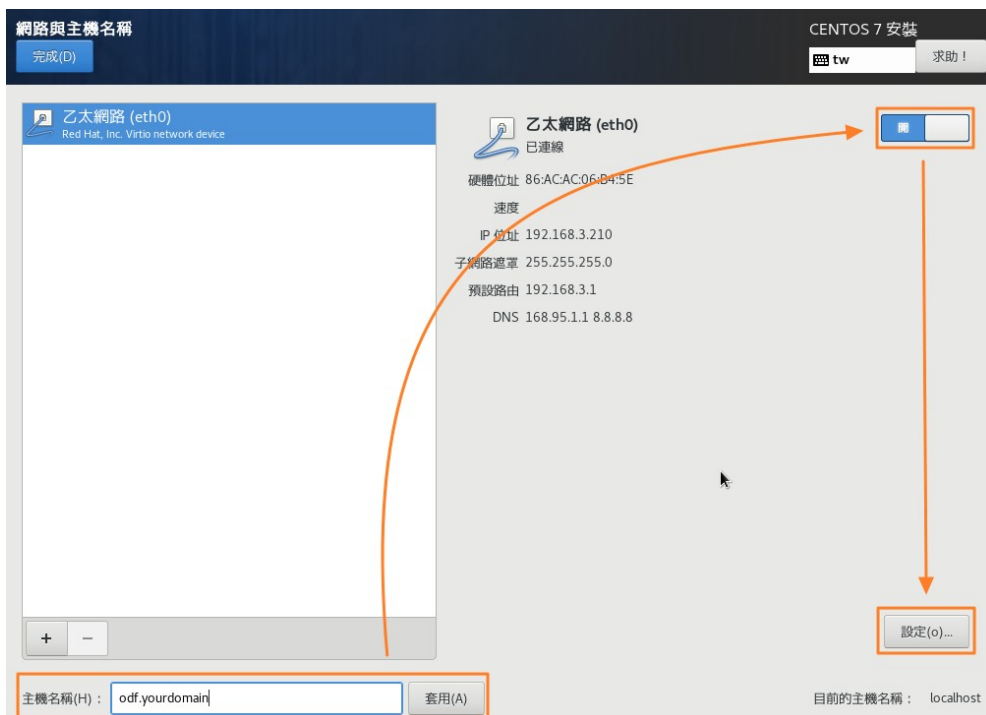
網路與主機名稱
完成(D)
CENTOS 7 安裝
tw
求助！

乙太網路 (eth0)
Red Hat, Inc. Virtio network device

乙太網路 (eth0)
已連線

開

硬體位址 86:AC:AC:06:D4:5E
速度
IP 位址 192.168.3.210
子網路遮罩 255.255.255.0
預設路由 192.168.3.1
DNS 168.95.1.1 8.8.8.8

+ −

設定(o)...

主機名稱(H)： odf.yourdomain
套用(A)
目前的主機名稱： localhost